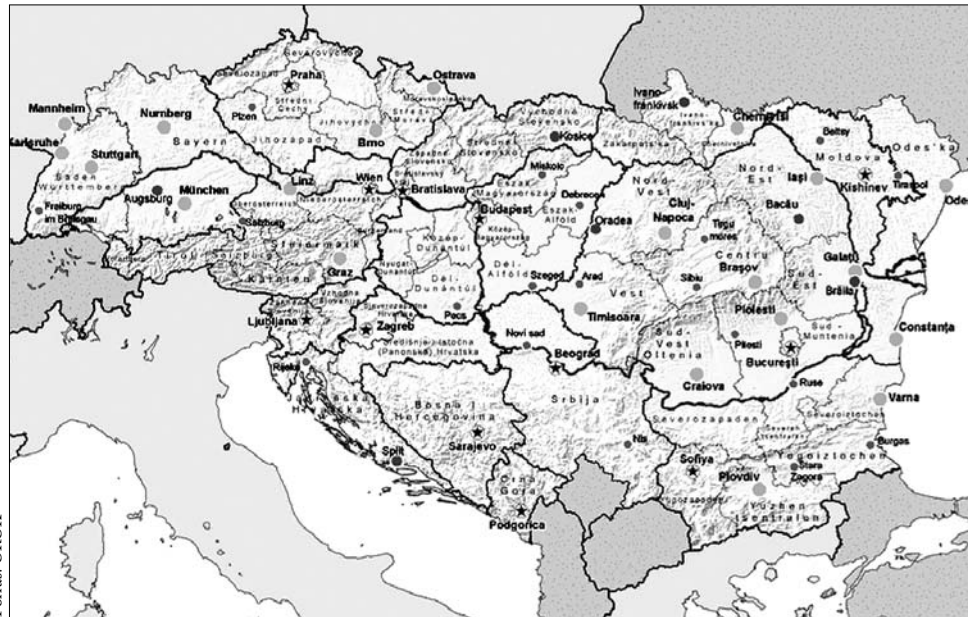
Severovýchod
Severozápad
Praha
Ostrava
Mannheim
Nurnberg
Karlsruhe
Stuttgart
Bayern
Jihozápad
Jihovýchod
Strední Morava
Strední Cechy
Plzen
Brno
Východné Slovensko
Stredné Slovensko
Kosice
Ivano-frankivsk
Chernivtsi
Zakarpatska
Baden Württemberg
Augsburg
München
Linz
Wien
Bratislava
Západné Slovensko
Bratislavský
Miskolc
Észak Magyarország
Debrecen
Észak Alföld
Nord Vest
Nord Est
Iasi
Moldova
Kishinev
Odes'ka
Odes
Tiraspol
Baltsy
Freiburg im Breisgau
Salzburg
Oberösterreich
Niederösterreich
Budapest
Közép-Magyarország
Oradea
Cluj-Napoca
Targu mures
Bacău
Tirol
Steiermark
Kärnten
Graz
Közép-Dunántúl
Nyugat-Dunántúl
Dél-Dunántúl
Dél-Alföld
Szeged
Arad
Vest
Sibiu
Centru
Brasov
Sud-Est
Galati
Braila
Ljubljana
Vzhodna Slovenija
Zagreb
Sjeverozapadna Hrvatska
Pecs
Novi sad
Timisoara
Ploiesti
Constanta
Središnja i Istočna (Panonska) Hrvatska
Beograd
Sud-Vest Oltenia
Pitesti
Bucuresti
Sud-Muntenia
Craiova
Rijeka
Ruse
Jadranska Hrvatska
Bosna i Hercegovina
Srbija
Varna
Severozapaden
Severen tsentralen
Severoiztochen
Sarajevo
Nis
Sofiya
Yugoiztochen
Burgas
Split
Plovdiv
Stara Zagora
Crna Gora
Yugozapaden
Yuzhen tsentralen
Podgorica